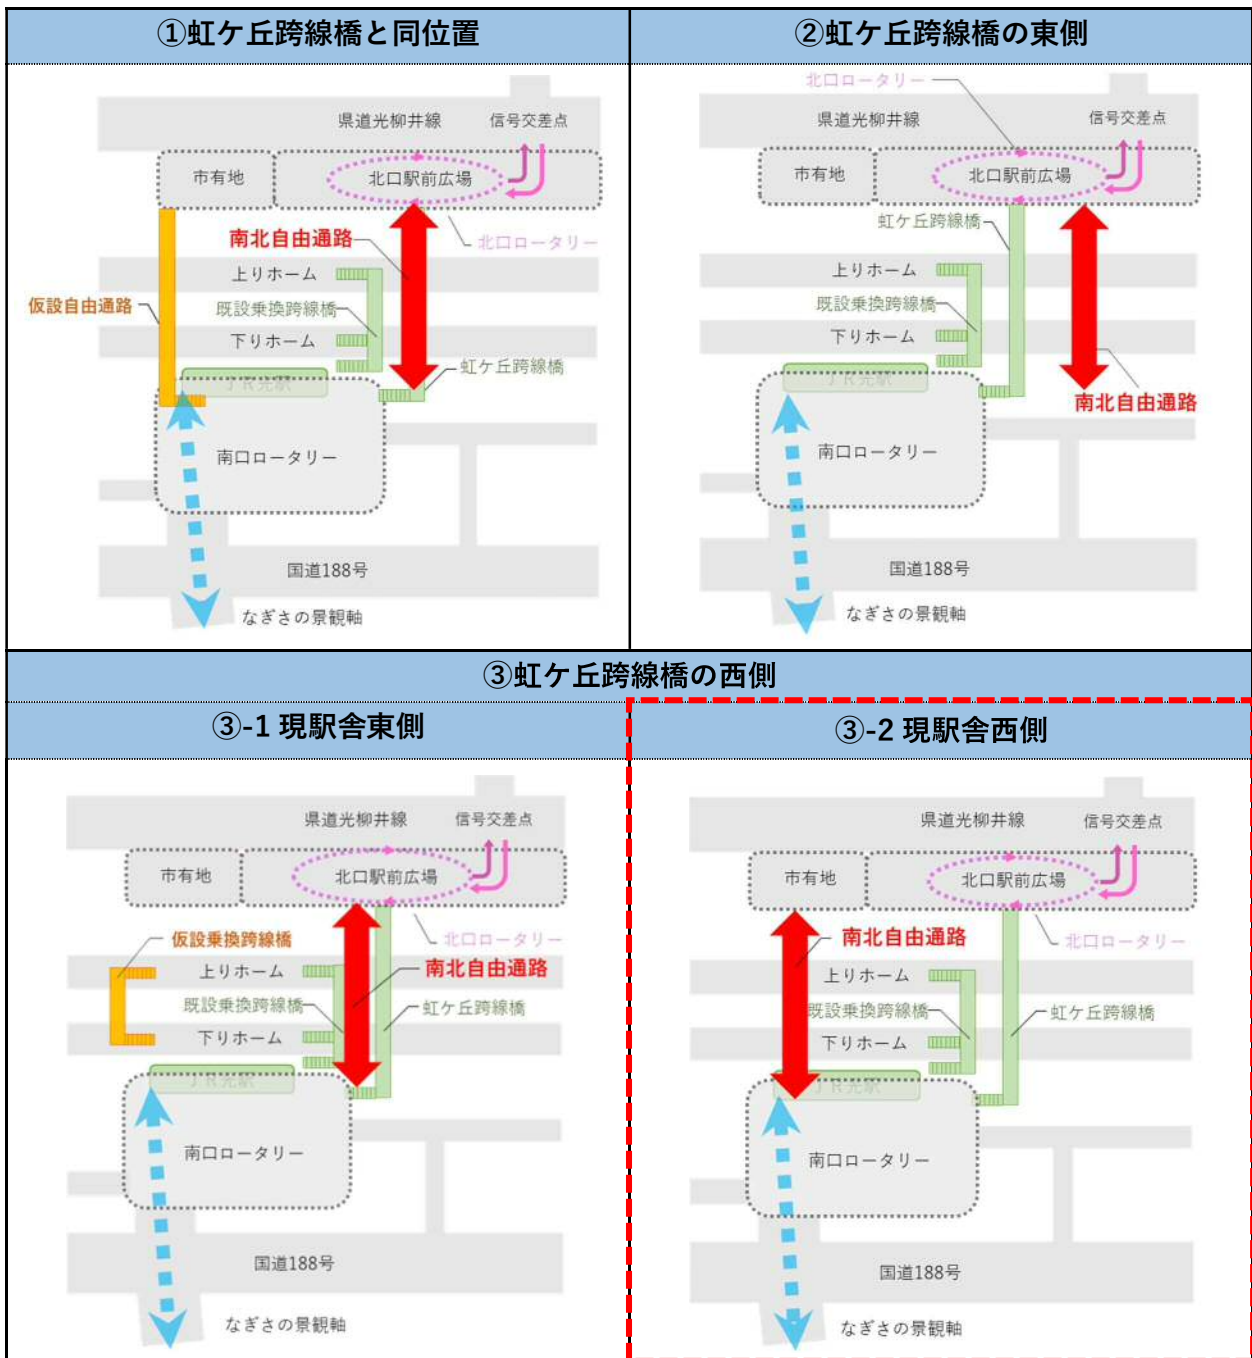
①虹ケ丘跨線橋と同位置

県道光柳井線
信号交差点
市有地
北口駅前広場
南北自由通路
北口ロータリー
上りホーム
仮設自由通路
既設乗換跨線橋
下りホーム
虹ケ丘跨線橋
JR光駅
南口ロータリー
国道188号
なぎさの景観軸

②虹ケ丘跨線橋の東側

北口ロータリー
県道光柳井線
信号交差点
市有地
北口駅前広場
虹ケ丘跨線橋
上りホーム
既設乗換跨線橋
下りホーム
JR光駅
南北自由通路
南口ロータリー
国道188号
なぎさの景観軸

③虹ケ丘跨線橋の西側

③-1 現駅舎東側

県道光柳井線
信号交差点
市有地
北口駅前広場
仮設乗換跨線橋
北口ロータリー
上りホーム
南北自由通路
既設乗換跨線橋
虹ケ丘跨線橋
下りホーム
JR光駅
南口ロータリー
国道188号
なぎさの景観軸

③-2 現駅舎西側

県道光柳井線
信号交差点
市有地
北口駅前広場
南北自由通路
北口ロータリー
上りホーム
既設乗換跨線橋
虹ケ丘跨線橋
下りホーム
JR光駅
南口ロータリー
国道188号
なぎさの景観軸